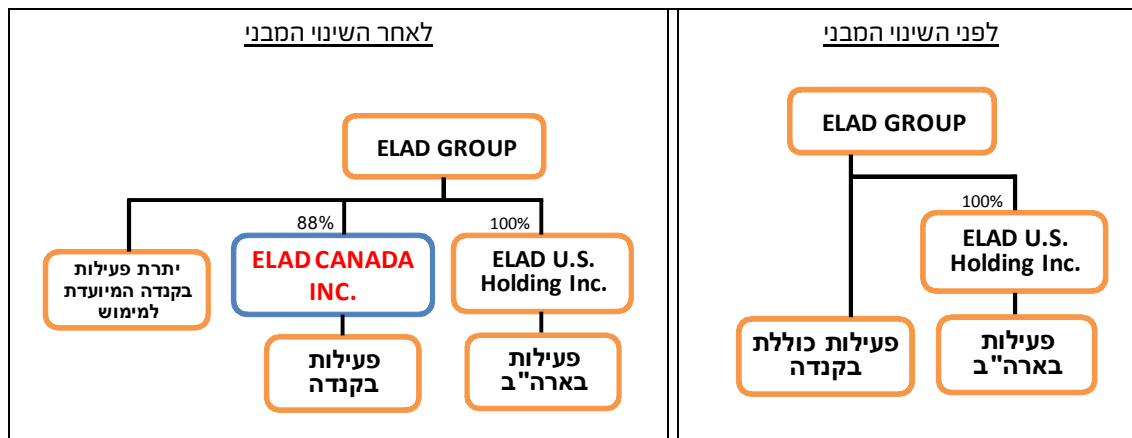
לפני השינוי המבני

ELAD GROUP

100%

ELAD U.S. Holding Inc.

פעילות כוללת בקנדה

פעילות בארה"ב

לאחר השינוי המבני

ELAD GROUP

88%

100%

יתרת פעילות בקנדה המיועדת למימוש

ELAD CANADA INC.

ELAD U.S. Holding Inc.

פעילות בקנדה

פעילות בארה"ב